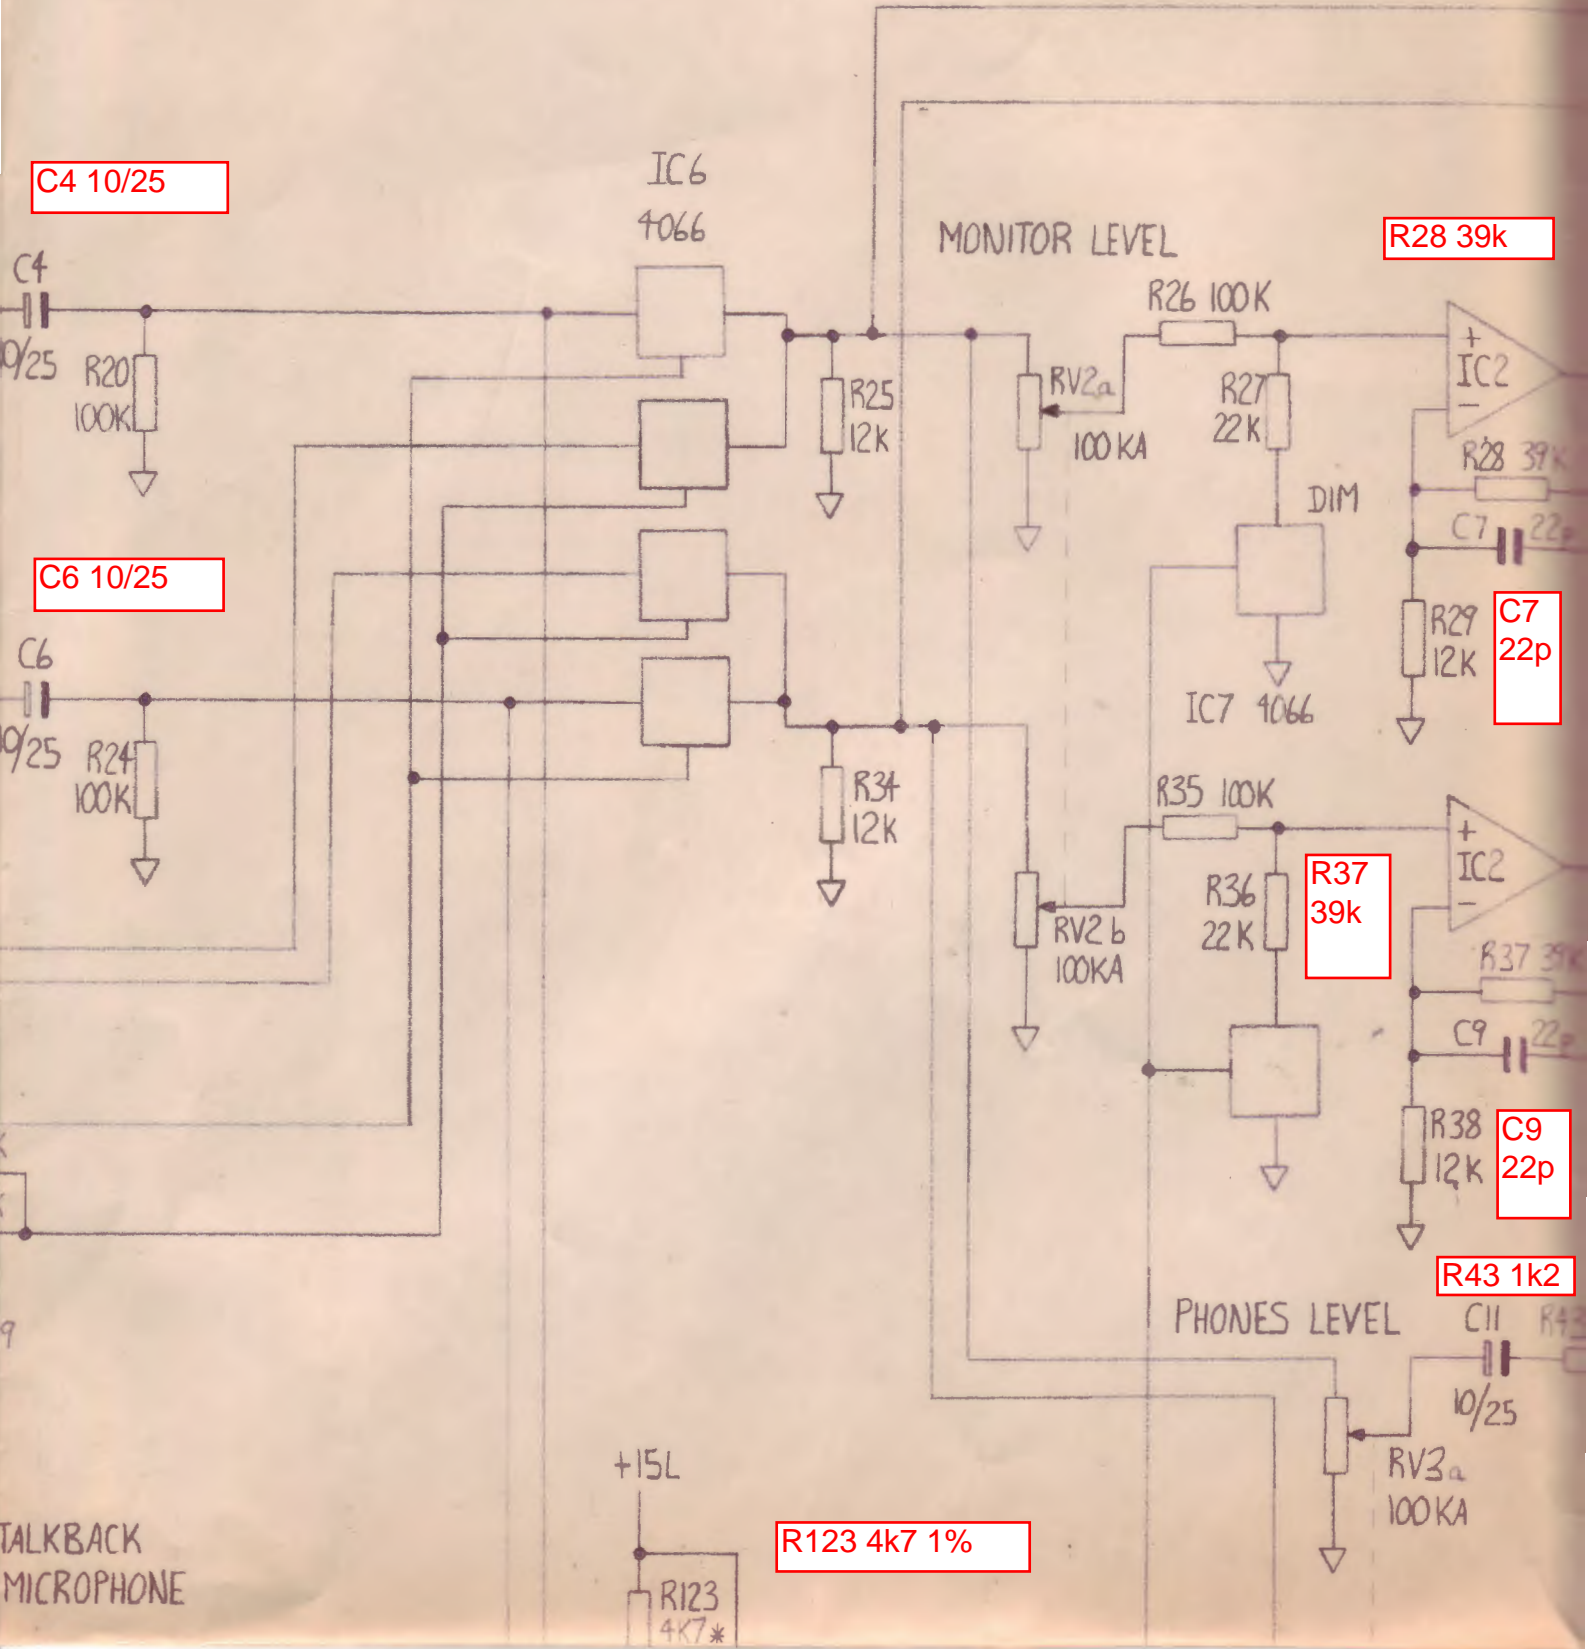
C4 10/25

IC6
4066

MONITOR LEVEL

R28 39k

C4
10/25
R20
100K

R25
12K

RV2a
100KA

R26 100K

R27
22K

IC2

R28 39K

DIM

C7 22p

C6 10/25

C6
10/25
R24
100K

R29
12K

C7
22p

IC7 4066

R34
12K

R35 100K

R36
22K

R37
39k

IC2

RV2b
100KA

R37 39K

C9 22p

R38
12K

C9
22p

R43 1k2

PHONES LEVEL

C11
10/25

R43

RV3a
100KA

+15L

TALKBACK
MICROPHONE

R123 4k7 1%

R123
4K7*